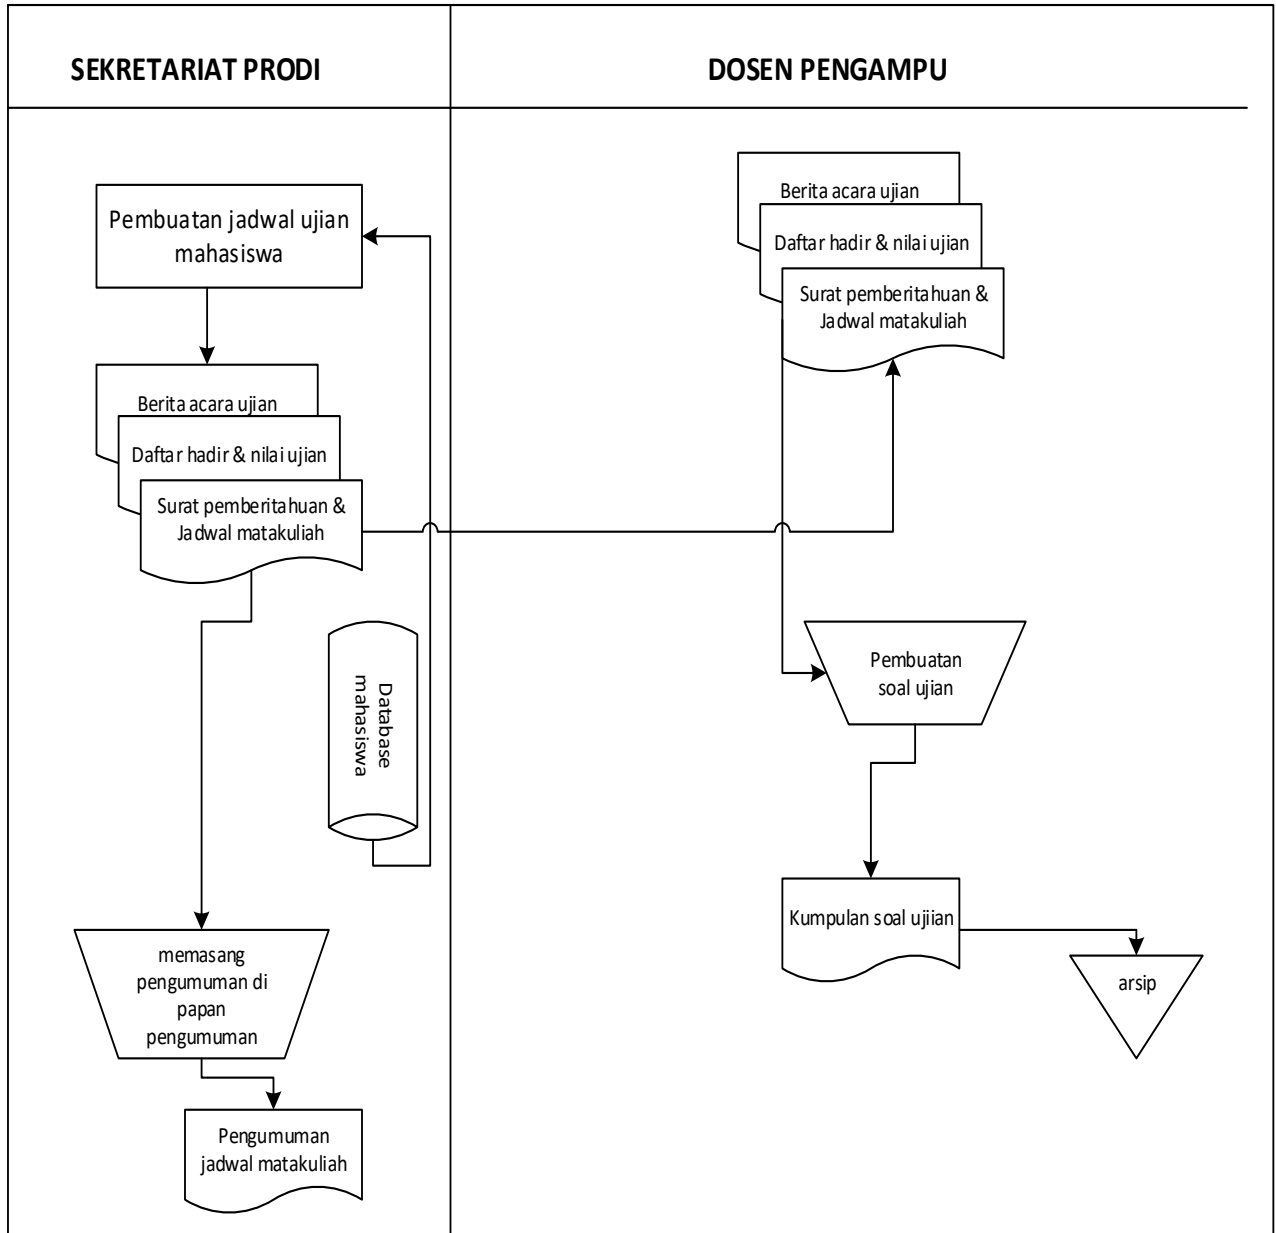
SEKRETARIAT PRODI

DOSEN PENGAMPU

Pembuatan jadwal ujian mahasiswa

Berita acara ujian

Daftar hadir & nilai ujian

Surat pemberitahuan & Jadwal matakuliah

Database mahasiswa

memasang pengumuman di papan pengumuman

Pengumuman jadwal matakuliah

Berita acara ujian

Daftar hadir & nilai ujian

Surat pemberitahuan & Jadwal matakuliah

Pembuatan soal ujian

Kumpulan soal ujiian

arsip